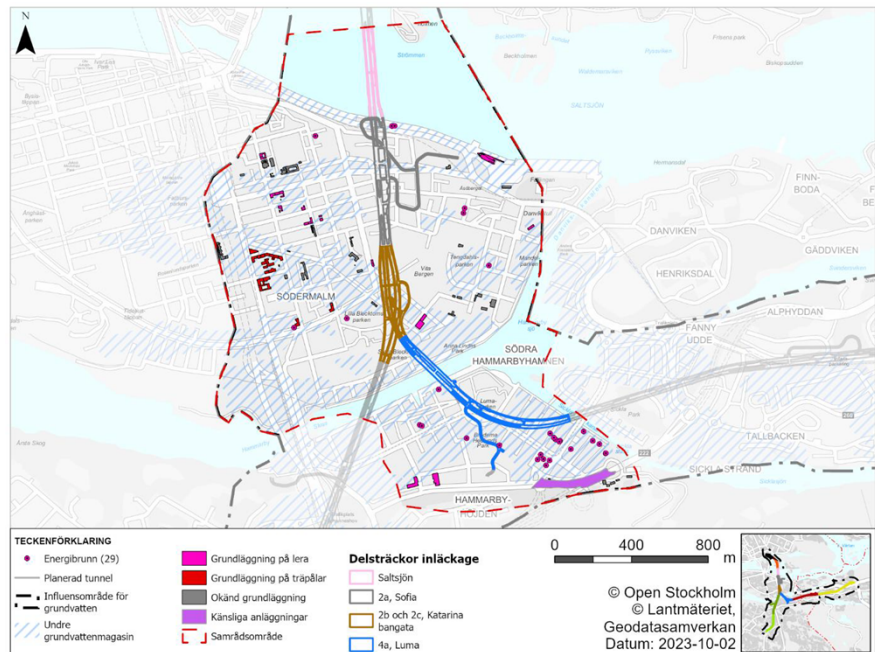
N

FINN-BODA

DANVIKEN

GÄDDVIKEN

HENRIKSDAL

ALPHYDDAN

FANNY UDDE

SÖDERMALM

SÖDRA HAMMARBYHAMNEN

TALLBACKEN

SICKLA STRAND

HAMMARBY-HÖJDEN

SALTSJÖN

Vita Bergen

Luma

TECKENFÖRKLARING

Energibrunn (29)

Planerad tunnel

Influensområde för grundvatten

Undre grundvattenmagasin

Grundläggning på lera

Grundläggning på träpålar

Okänd grundläggning

Känsliga anläggningar

Samrådsområde

Delsträckor inläckage

Saltsjön

2a, Sofia

2b och 2c, Katarina bangata

4a, Luma

0 400 800 m

© Open Stockholm
© Lantmäteriet, Geodatasamverkan
Datum: 2023-10-02